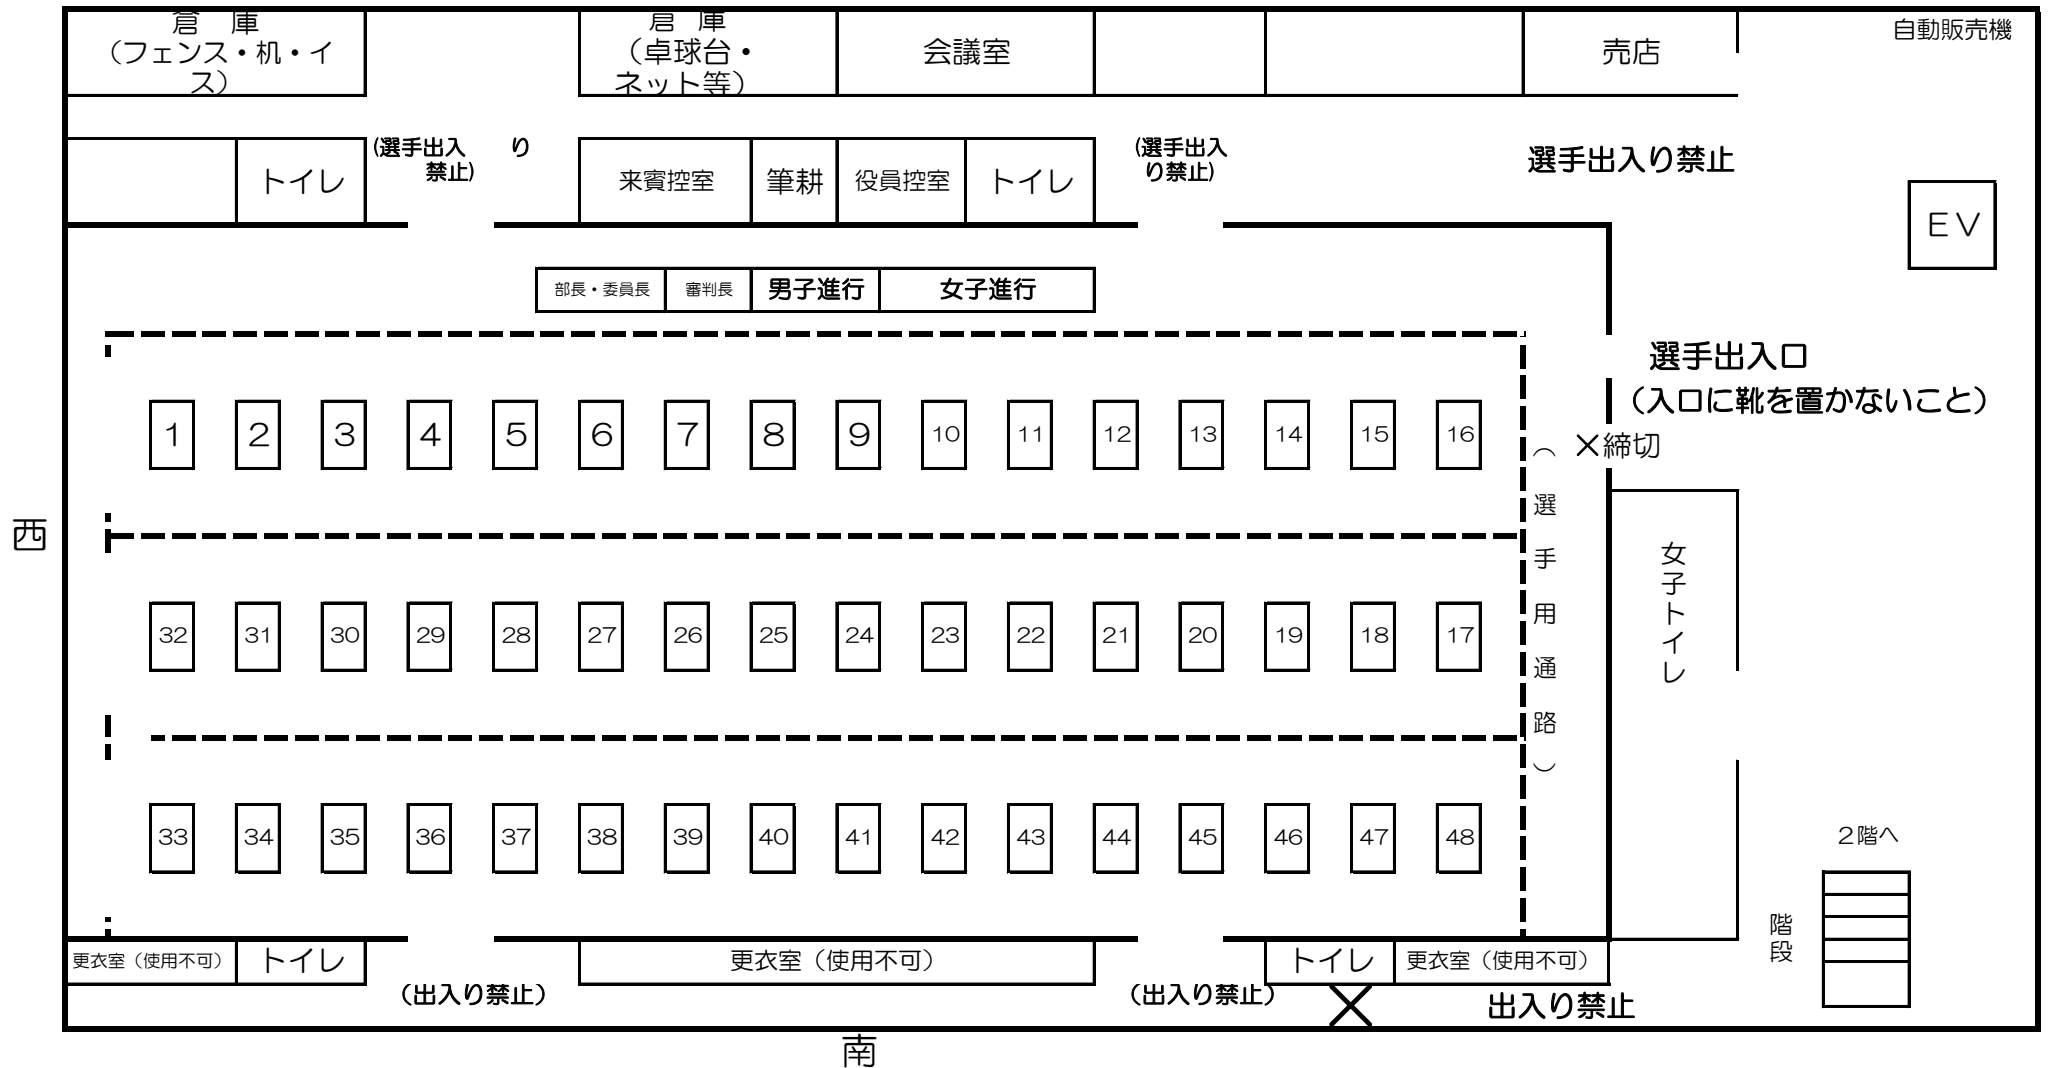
倉 庫
（フェンス・机・イス）

倉 庫
（卓球台・ネット等）

会議室

売店

自動販売機

トイレ

(選手出入り禁止)

来賓控室

筆耕

役員控室

トイレ

(選手出入り禁止)

選手出入り禁止

EV

部長・委員長

審判長

男子進行

女子進行

選手出入口
（入口に靴を置かないこと）

×締切

（選手用通路）

| 1 | 2 | 3 | 4 | 5 | 6 | 7 | 8 | 9 | 10 | 11 | 12 | 13 | 14 | 15 | 16 |
|---|---|---|---|---|---|---|---|---|---|---|---|---|---|---|---|
| 32 | 31 | 30 | 29 | 28 | 27 | 26 | 25 | 24 | 23 | 22 | 21 | 20 | 19 | 18 | 17 |
| 33 | 34 | 35 | 36 | 37 | 38 | 39 | 40 | 41 | 42 | 43 | 44 | 45 | 46 | 47 | 48 |

西

女子トイレ

２階へ

階段

更衣室（使用不可）

トイレ

更衣室（使用不可）

トイレ

更衣室（使用不可）

（出入り禁止）

（出入り禁止）

出入り禁止

南